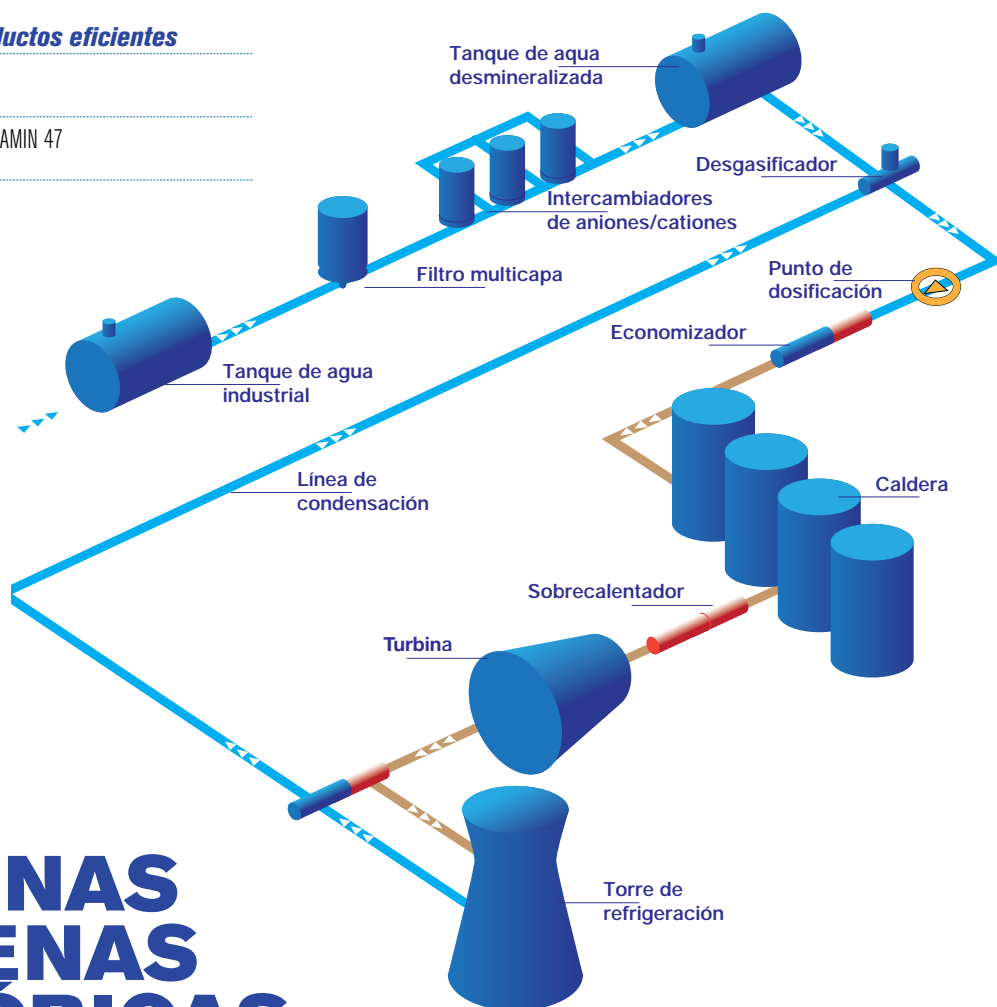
luctos eficientes

AMIN 47

Tanque de agua desmineralizada

Desgasificador

Intercambiadores de aniones/cationes

Filtro multicapa

Punto de dosificación

Economizador

Tanque de agua industrial

Caldera

Línea de condensación

Sobrecalentador

Turbina

Torre de refrigeración

NAS
ENAS
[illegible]